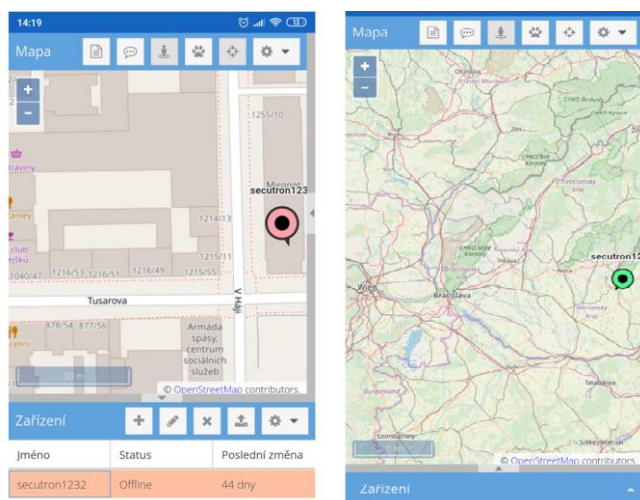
14:19

Mapa

+
-

1255/10

secutron123

Mironet

1214/13

1215/11

1216/53 1216/51 1216/49 1215/55

1040/47

Tusarova

V Háji

878/54 877/56

Armáda spásy, centrum sociálních služeb

50 m

© OpenStreetMap contributors.

Zařízení

| Jméno | Status | Poslední změna |
|---|---|---|
| secutron1232 | Offline | 44 dny |

Mapa

+
-

Olomouc

CHKO Beskydy

Zlín

CHKO Bílé Karpaty

Trenčiansky kraj

CHKO Malé Karpaty

Trnavský kraj

Wien

Bratislava

secutron12

Nitra

Nitriansky kraj

© OpenStreetMap contributors.

Zařízení